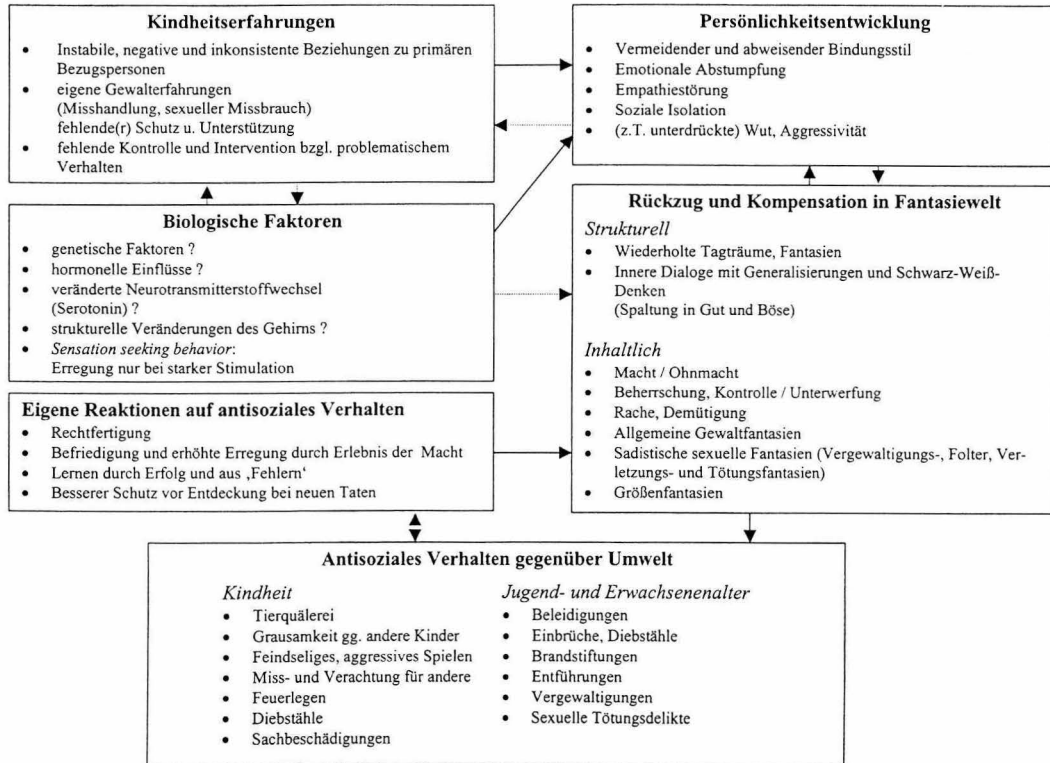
**Kindheitserfahrungen**

- Instabile, negative und inkonsistente Beziehungen zu primären Bezugspersonen
- eigene Gewalterfahrungen (Misshandlung, sexueller Missbrauch) fehlende(r) Schutz u. Unterstützung
- fehlende Kontrolle und Intervention bzgl. problematischem Verhalten

**Persönlichkeitsentwicklung**

- Vermeidender und abweisender Bindungsstil
- Emotionale Abstumpfung
- Empathiestörung
- Soziale Isolation
- (z.T. unterdrückte) Wut, Aggressivität

**Biologische Faktoren**

- genetische Faktoren ?
- hormonelle Einflüsse ?
- veränderte Neurotransmitterstoffwechsel (Serotonin) ?
- strukturelle Veränderungen des Gehirns ?
- *Sensation seeking behavior*: Erregung nur bei starker Stimulation

**Rückzug und Kompensation in Fantasiewelt**

*Strukturell*
- Wiederholte Tagträume, Fantasien
- Innere Dialoge mit Generalisierungen und Schwarz-Weiß-Denken (Spaltung in Gut und Böse)

*Inhaltlich*
- Macht / Ohnmacht
- Beherrschung, Kontrolle / Unterwerfung
- Rache, Demütigung
- Allgemeine Gewaltfantasien
- Sadistische sexuelle Fantasien (Vergewaltigungs-, Folter, Verletzungs- und Tötungsfantasien)
- Größenfantasien

**Eigene Reaktionen auf antisoziales Verhalten**

- Rechtfertigung
- Befriedigung und erhöhte Erregung durch Erlebnis der Macht
- Lernen durch Erfolg und aus ‚Fehlern'
- Besserer Schutz vor Entdeckung bei neuen Taten

**Antisoziales Verhalten gegenüber Umwelt**

*Kindheit*
- Tierquälerei
- Grausamkeit gg. andere Kinder
- Feindseliges, aggressives Spielen
- Miss- und Verachtung für andere
- Feuerlegen
- Diebstähle
- Sachbeschädigungen

*Jugend- und Erwachsenenalter*
- Beleidigungen
- Einbrüche, Diebstähle
- Brandstiftungen
- Entführungen
- Vergewaltigungen
- Sexuelle Tötungsdelikte